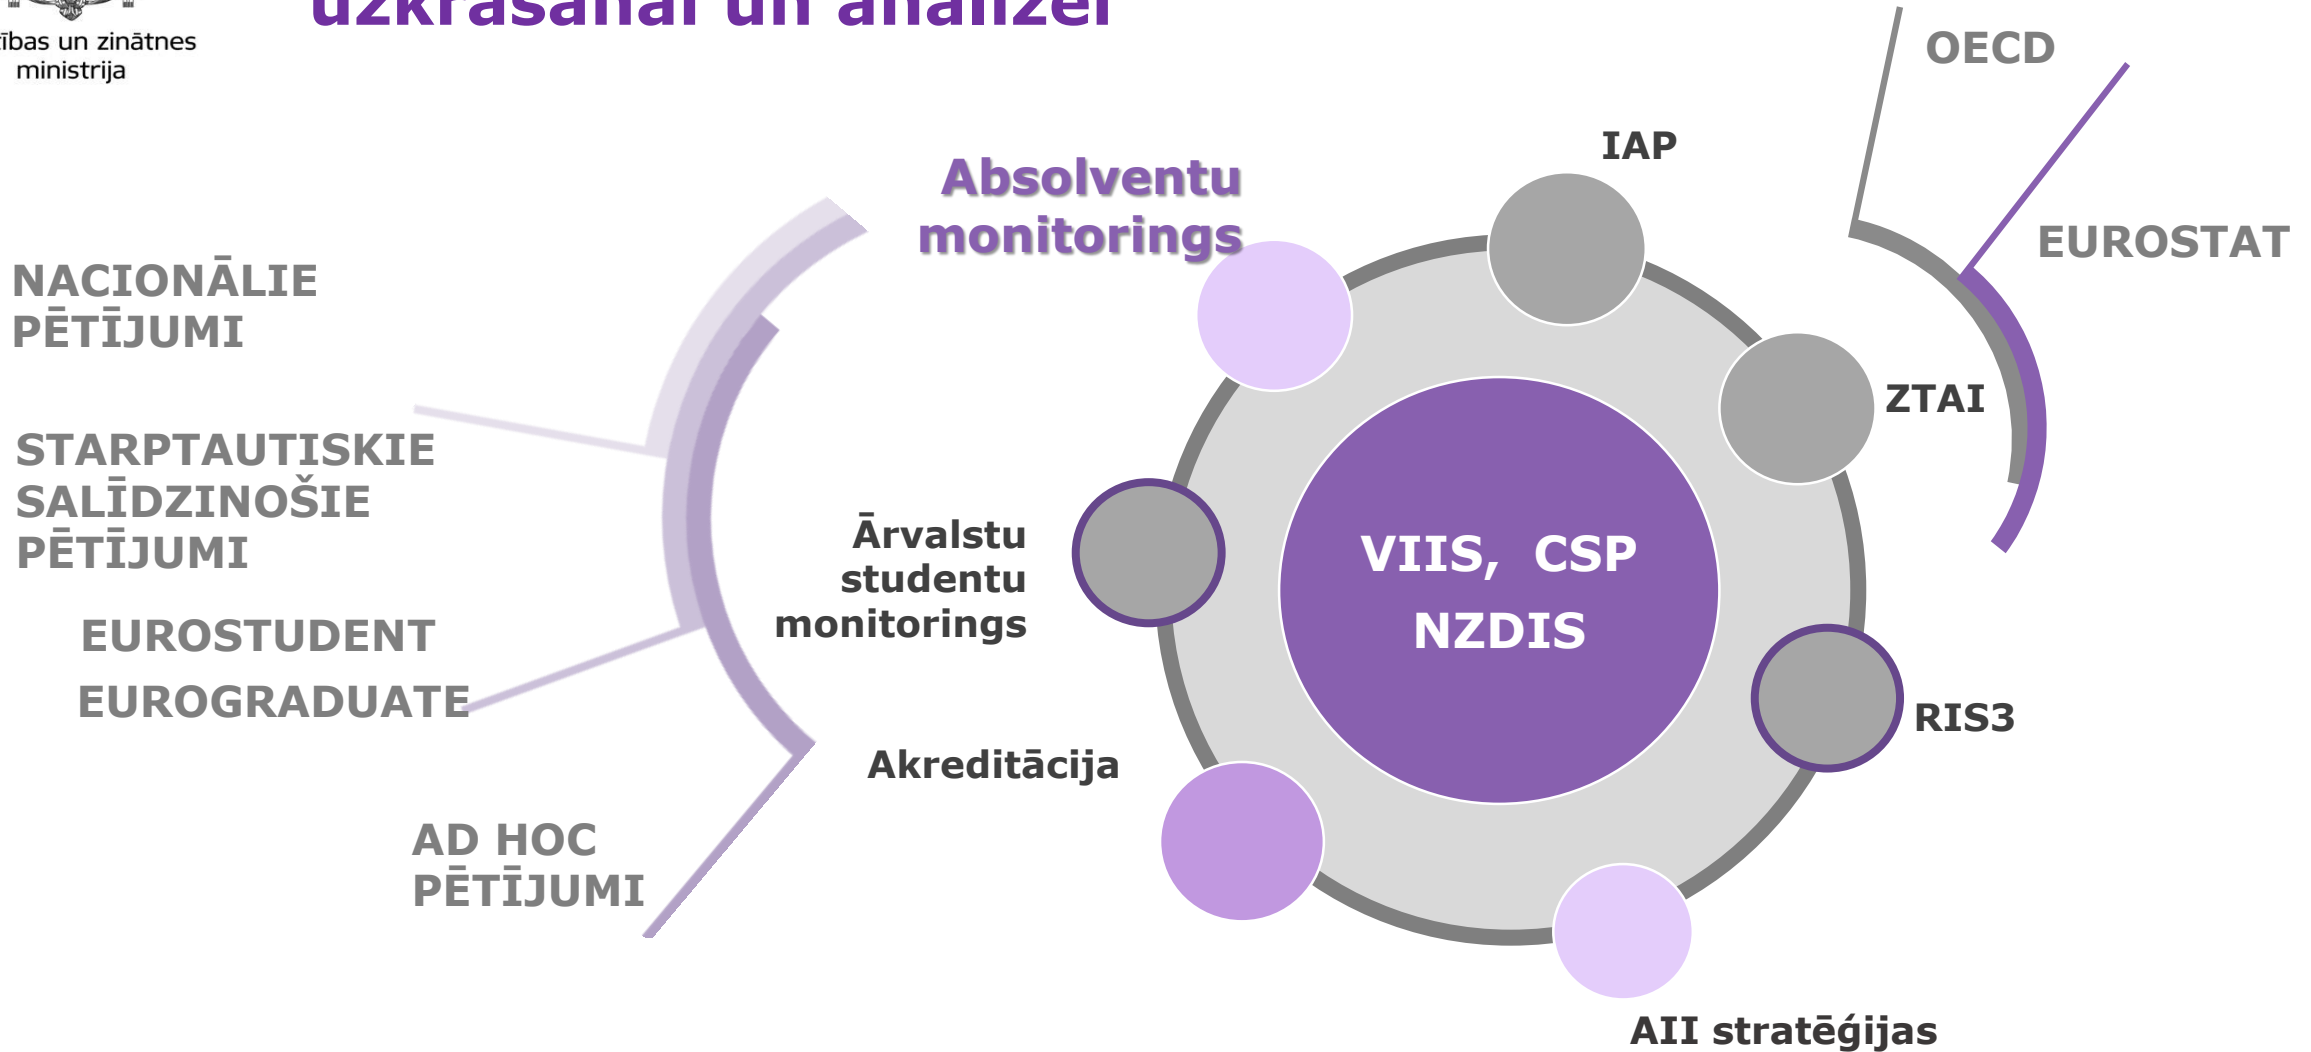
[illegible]ības un zinātnes ministrija

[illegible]uzkrāšanai un analīzei

OECD

EUROSTAT

IAP

Absolventu monitorings

NACIONĀLIE PĒTĪJUMI

STARPTAUTISKIE SALĪDZINOŠIE PĒTĪJUMI

EUROSTUDENT

EUROGRADUATE

AD HOC PĒTĪJUMI

ZTAI

Ārvalstu studentu monitorings

VIIS, CSP

NZDIS

RIS3

Akreditācija

AII stratēģijas